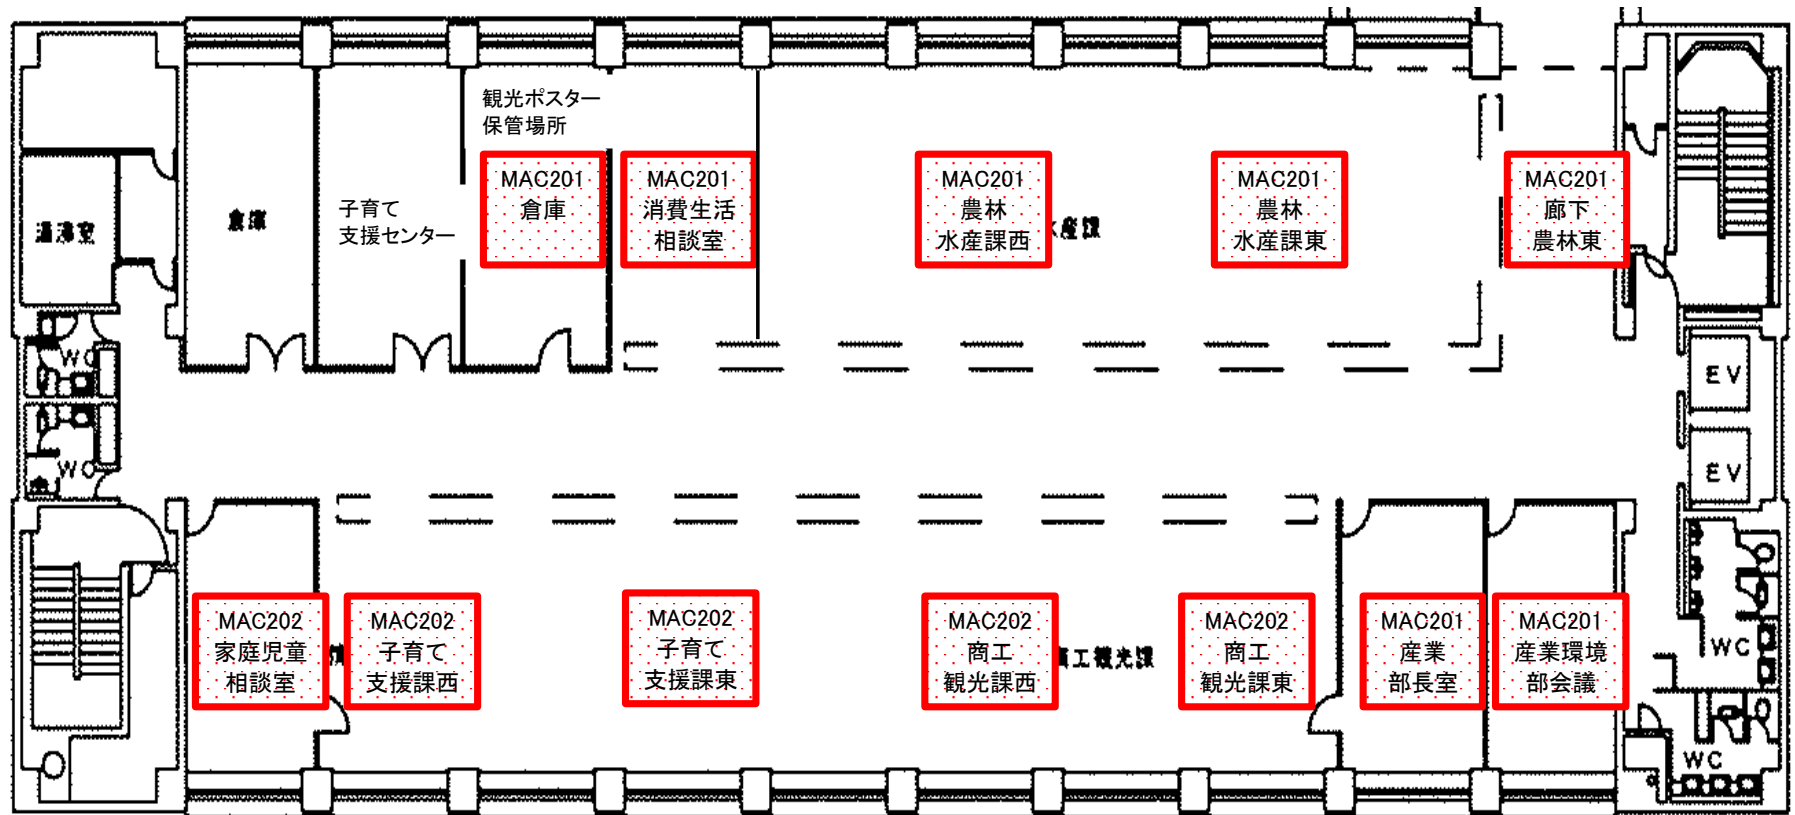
観光ポスター
保管場所

湯沸室

倉庫

子育て
支援センター

MAC201
倉庫

MAC201
消費生活
相談室

MAC201
農林
水産課西

水産課

MAC201
農林
水産課東

MAC201
廊下
農林東

WC

WC

EV

EV

MAC202
家庭児童
相談室

MAC202
子育て
支援課西

MAC202
子育て
支援課東

MAC202
商工
観光課西

商工観光課

MAC202
商工
観光課東

MAC201
産業
部長室

MAC201
産業環境
部会議

WC

WC